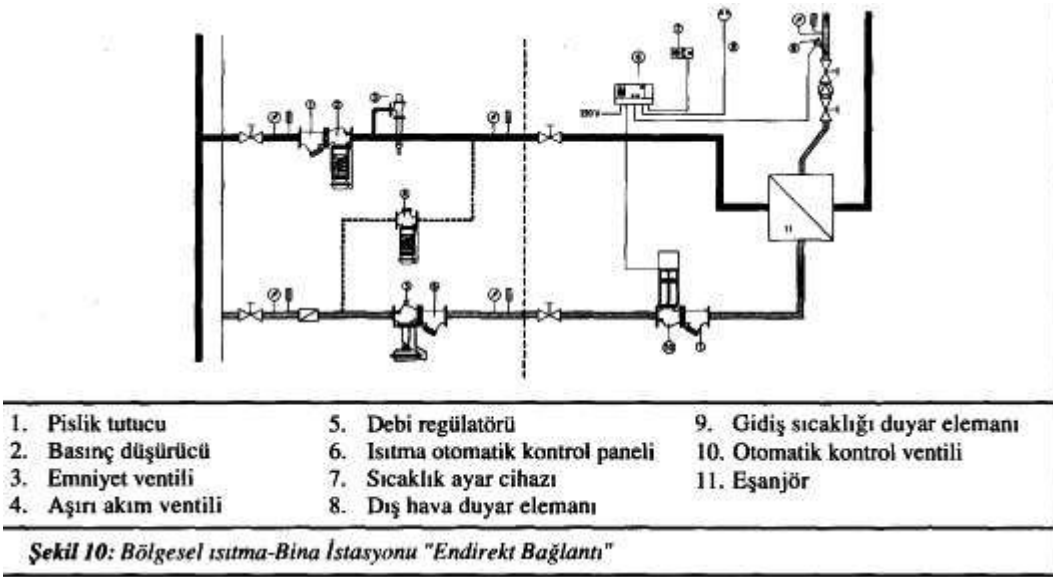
1 2 3 4 5 6 7 8 9 10 11

230 V

1. Pislik tutucu
2. Basınç düşürücü
3. Emniyet ventili
4. Aşırı akım ventili

5. Debi regülatörü
6. Isıtma otomatik kontrol paneli
7. Sıcaklık ayar cihazı
8. Dış hava duyar elemanı

9. Gidiş sıcaklığı duyar elemanı
10. Otomatik kontrol ventili
11. Eşanjör

*Şekil 10: Bölgesel ısıtma-Bina İstasyonu "Endirekt Bağlantı"*